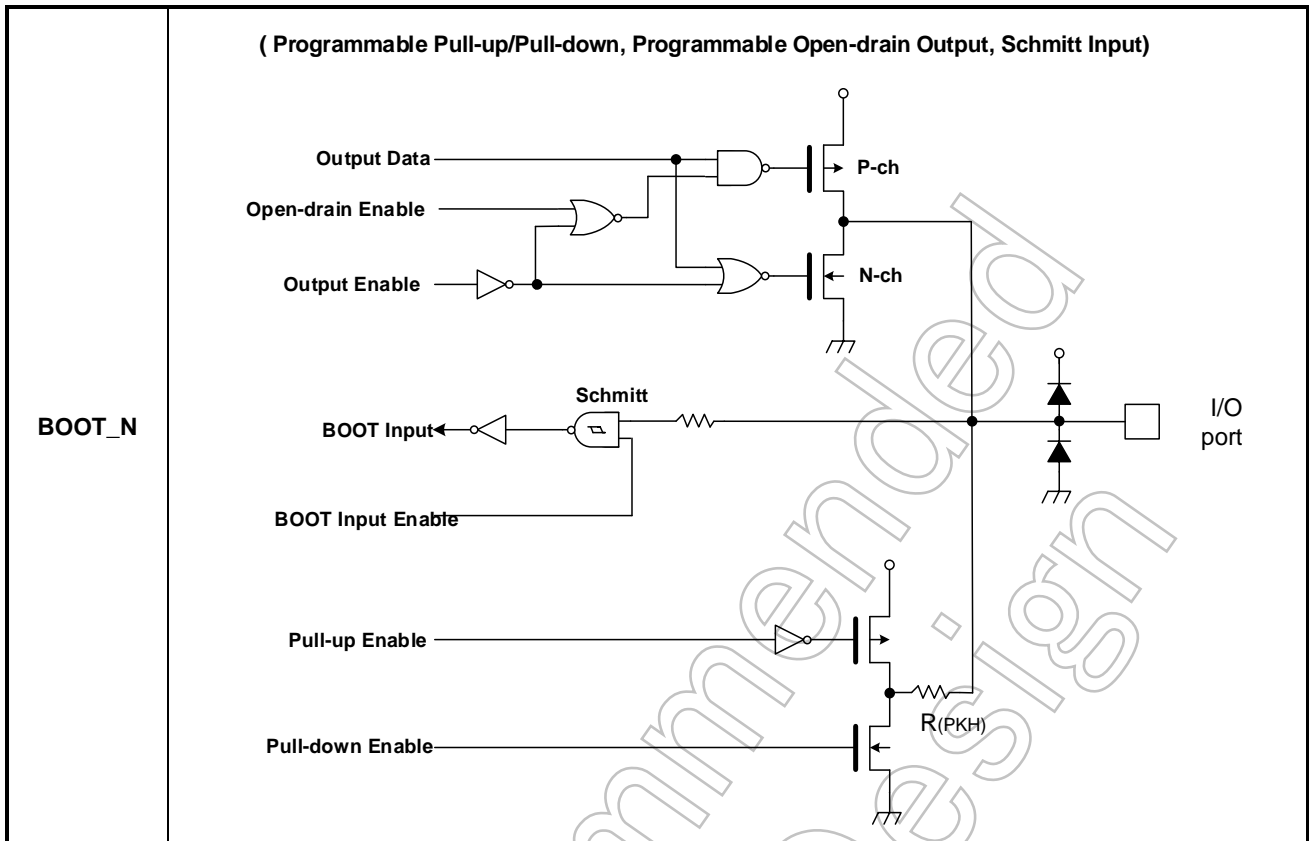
| BOOT_N | ( Programmable Pull-up/Pull-down, Programmable Open-drain Output, Schmitt Input) |
|---|---|

Output Data

P-ch

Open-drain Enable

Output Enable

N-ch

Schmitt

BOOT Input

I/O port

BOOT Input Enable

Pull-up Enable

R(PKH)

Pull-down Enable

Not Recommended for New Design